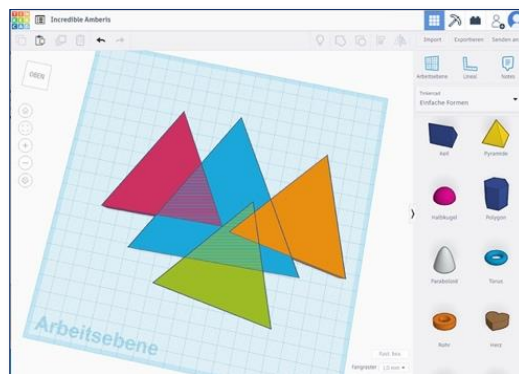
Incredible Amberis

OBEN

Importieren Exportieren Senden an

Arbeitsebene Lineal Notes

Tinkercad
Einfache Formen

Keil Pyramide

Halbkugel Polygon

Paraboloid Torus

Rohr Herz

Arbeitsebene

Rast. fein.

Fangraster 1,0 mm